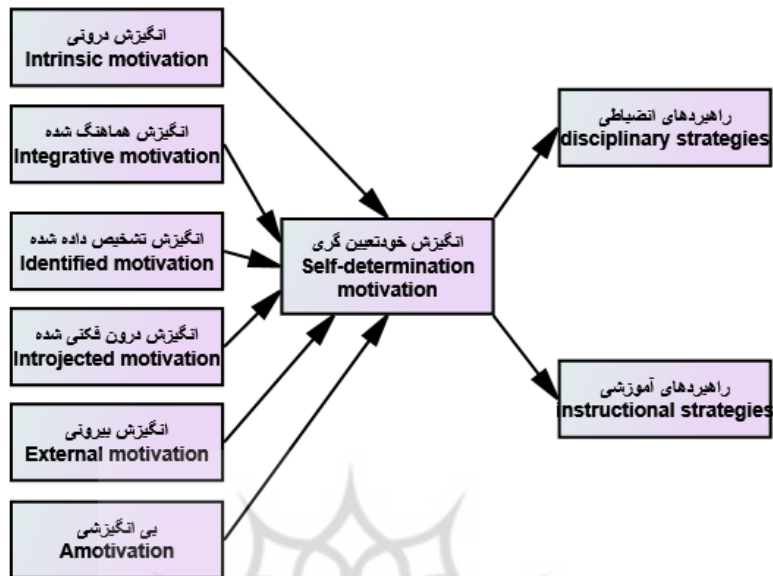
انگیزش درونی
Intrinsic motivation

انگیزش هماهنگ شده
Integrative motivation

انگیزش تشخیص داده شده
Identified motivation

انگیزش درون فکنی شده
Introjected motivation

انگیزش بیرونی
External motivation

بی انگیزشی
Amotivation

انگیزش خودتعیین گری
Self-determination motivation

راهبردهای انضباطی
disciplinary strategies

راهبردهای آموزشی
instructional strategies